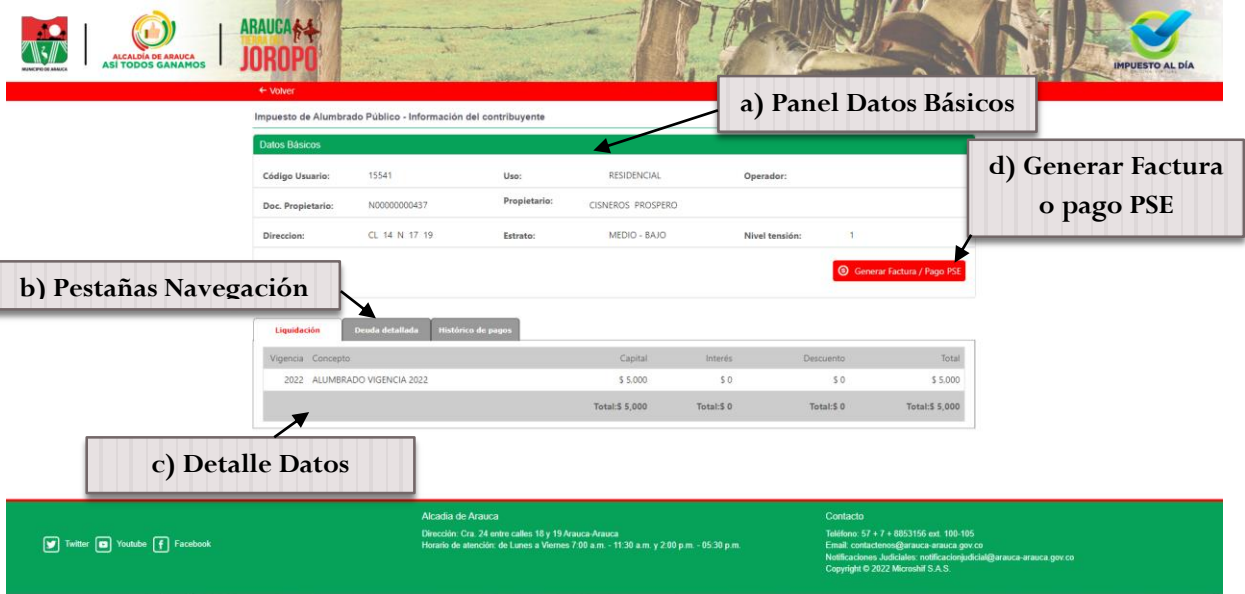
MUNICIPIO DE ARAUCA

ALCALDÍA DE ARAUCA
ASÍ TODOS GANAMOS

ARAUCA TIERRA DEL JOROPO

IMPUESTO AL DÍA

← Volver

Impuesto de Alumbrado Público - Información del contribuyente

a) Panel Datos Básicos

Datos Básicos

d) Generar Factura o pago PSE

| Código Usuario: | 15541 | Uso: | RESIDENCIAL | Operador: | |
|---|---|---|---|---|---|
| Doc. Propietario: | N00000000437 | Propietario: | CISNEROS PROSPERO | | |
| Direccion: | CL 14 N 17 19 | Estrato: | MEDIO - BAJO | Nivel tensión: | 1 |

Generar Factura / Pago PSE

b) Pestañas Navegación

Liquidación | Deuda detallada | Histórico de pagos

| Vigencia | Concepto | Capital | Interés | Descuento | Total |
|---|---|---|---|---|---|
| 2022 | ALUMBRADO VIGENCIA 2022 | $ 5.000 | $ 0 | $ 0 | $ 5.000 |
| | | Total:$ 5.000 | Total:$ 0 | Total:$ 0 | Total:$ 5.000 |

c) Detalle Datos

Twitter Youtube Facebook

Alcadia de Arauca
Dirección: Cra. 24 entre calles 18 y 19 Arauca-Arauca
Horario de atención: de Lunes a Viernes 7:00 a.m. - 11:30 a.m. y 2:00 p.m. - 05:30 p.m.

Contacto
Teléfono: 57 + 7 + 8853156 ext: 100-105
Email: contactenos@arauca-arauca.gov.co
Notificaciones Judiciales: notificacionjudicial@arauca-arauca.gov.co
Copyright © 2022 Microshif S.A.S.